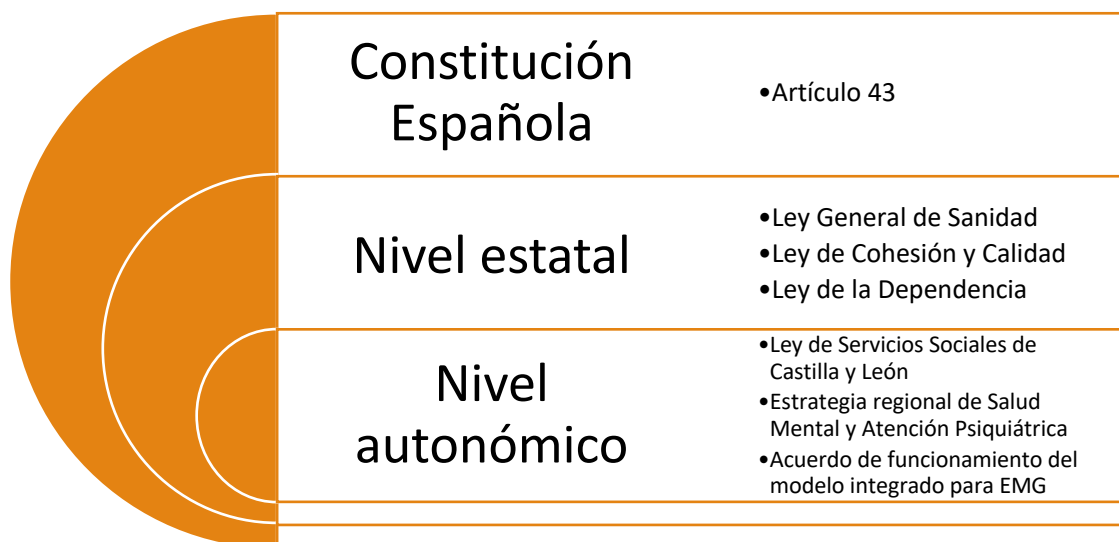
Constitución Española

•Artículo 43

Nivel estatal

•Ley General de Sanidad
•Ley de Cohesión y Calidad
•Ley de la Dependencia

Nivel autonómico

•Ley de Servicios Sociales de Castilla y León
•Estrategia regional de Salud Mental y Atención Psiquiátrica
•Acuerdo de funcionamiento del modelo integrado para EMG